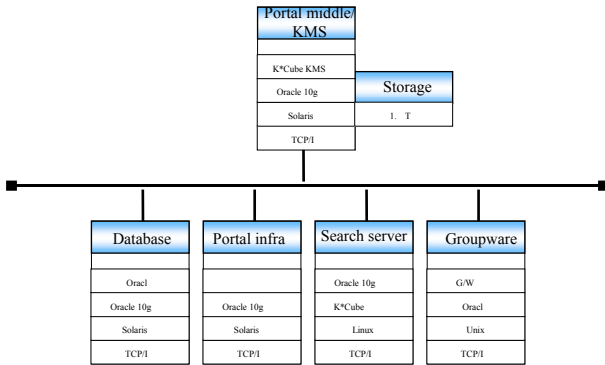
Portal middle/ KMS

K*Cube KMS

Oracle 10g

Solaris

TCP/I

Storage

1. T

Database

Oracl

Oracle 10g

Solaris

TCP/I

Portal infra

Oracle 10g

Solaris

TCP/I

Search server

Oracle 10g

K*Cube

Linux

TCP/I

Groupware

G/W

Oracl

Unix

TCP/I